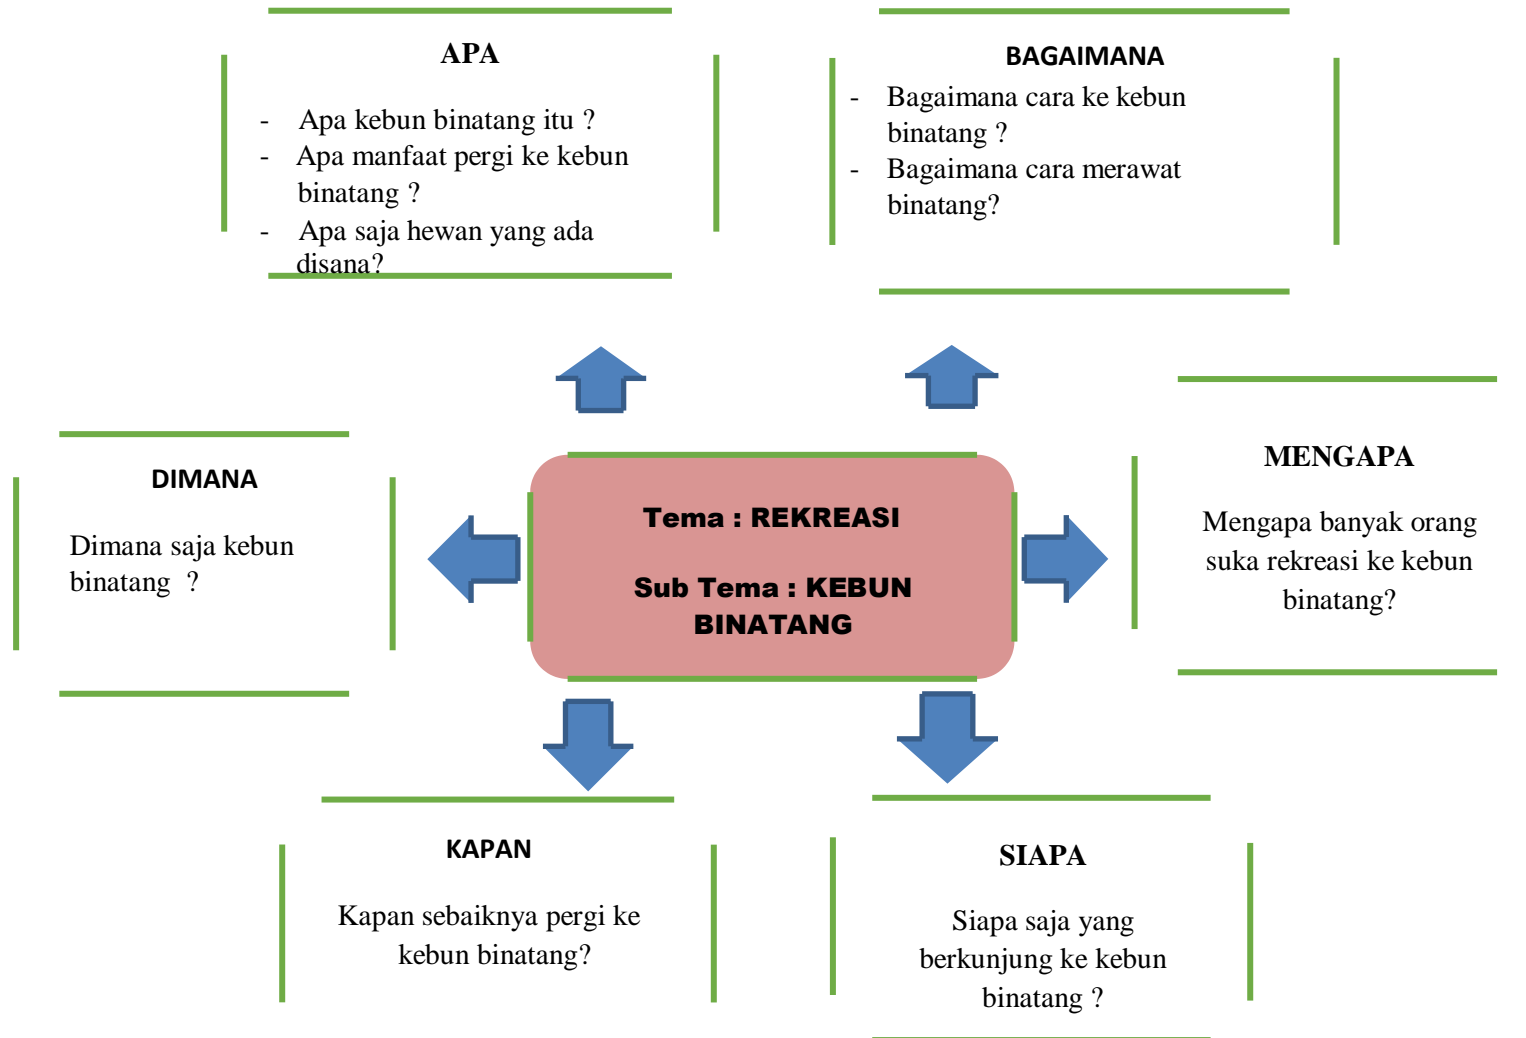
APA

- Apa kebun binatang itu ?
- Apa manfaat pergi ke kebun binatang ?
- Apa saja hewan yang ada disana?

BAGAIMANA

- Bagaimana cara ke kebun binatang ?
- Bagaimana cara merawat binatang?

DIMANA

Dimana saja kebun binatang ?

Tema : REKREASI

Sub Tema : KEBUN BINATANG

MENGAPA

Mengapa banyak orang suka rekreasi ke kebun binatang?

KAPAN

Kapan sebaiknya pergi ke kebun binatang?

SIAPA

Siapa saja yang berkunjung ke kebun binatang ?